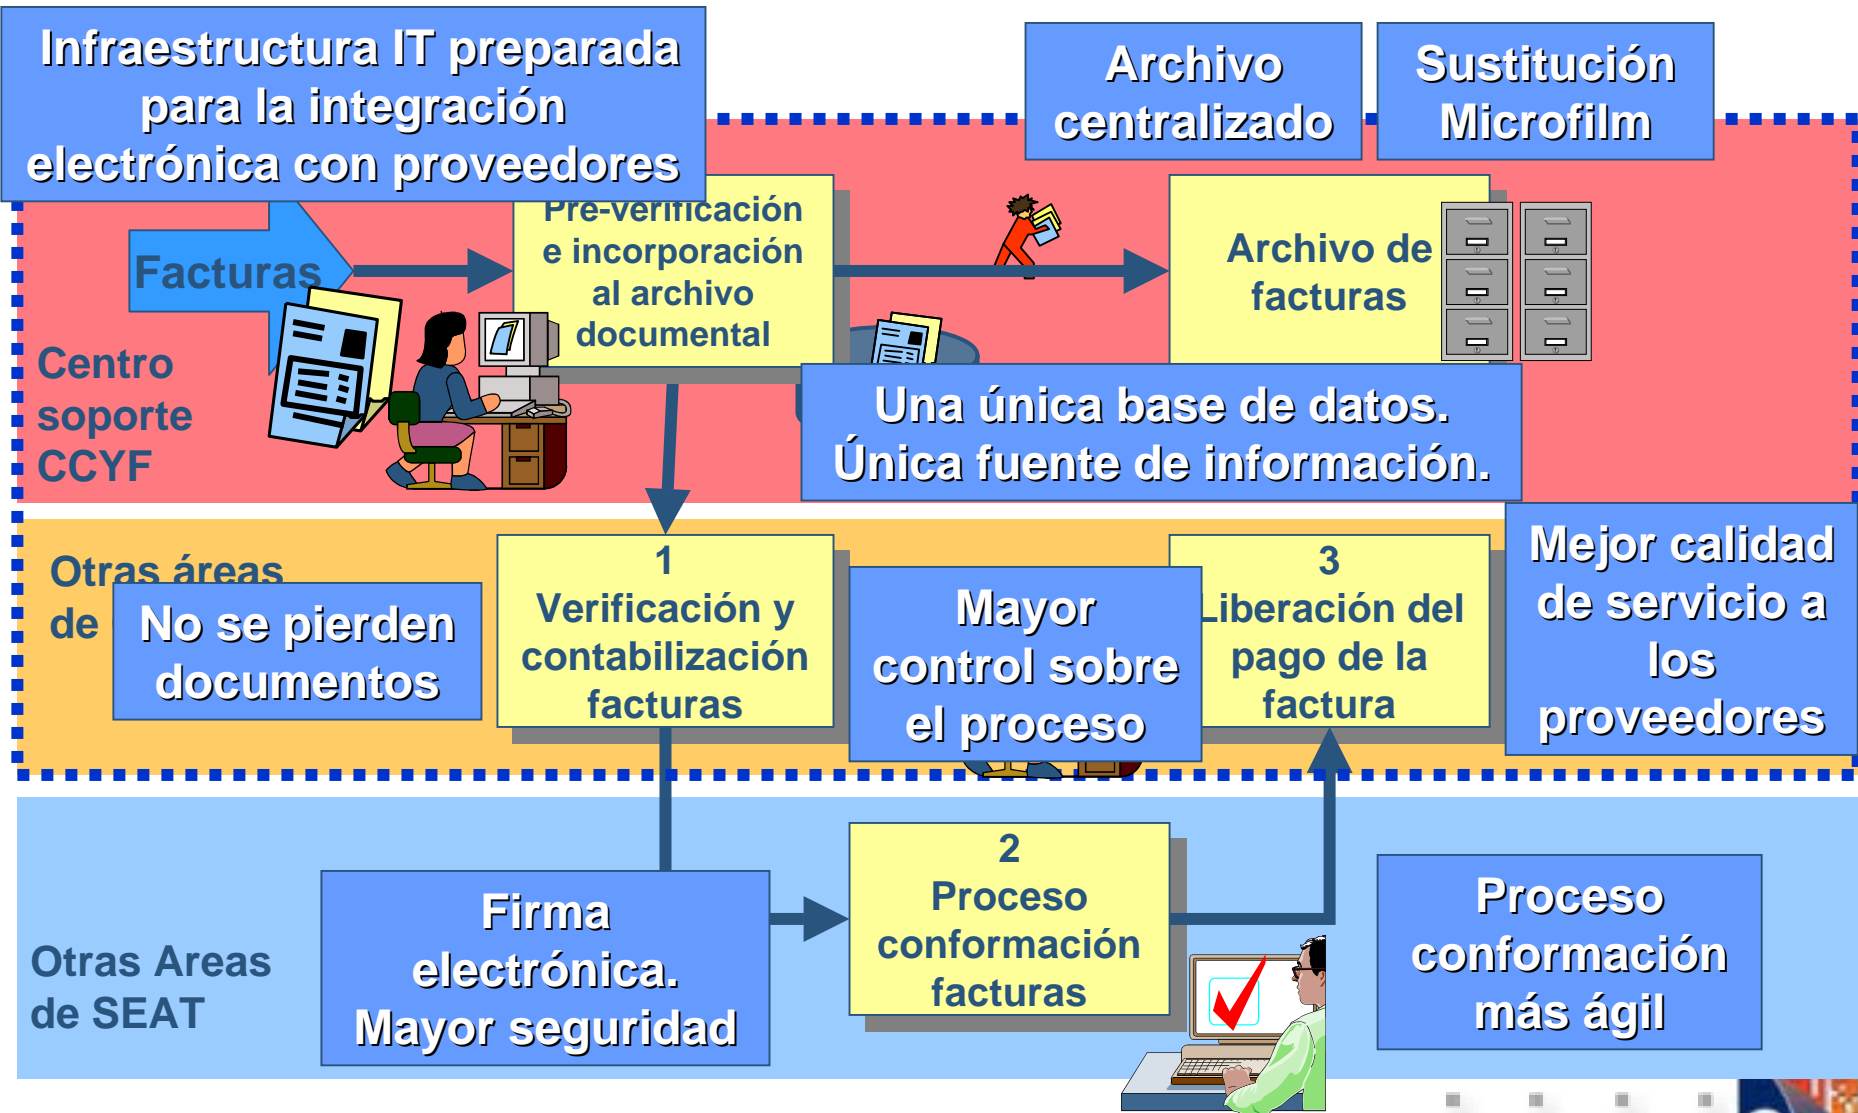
Infraestructura IT preparada para la integración electrónica con proveedores

Archivo centralizado

Sustitución Microfilm

Facturas

Pre-verificación e incorporación al archivo documental

Archivo de facturas

Centro soporte CCYF

Una única base de datos. Única fuente de información.

Otras áreas de

No se pierden documentos

1 Verificación y contabilización facturas

Mayor control sobre el proceso

3 Liberación del pago de la factura

Mejor calidad de servicio a los proveedores

Otras Areas de SEAT

Firma electrónica. Mayor seguridad

2 Proceso conformación facturas

Proceso conformación más ágil